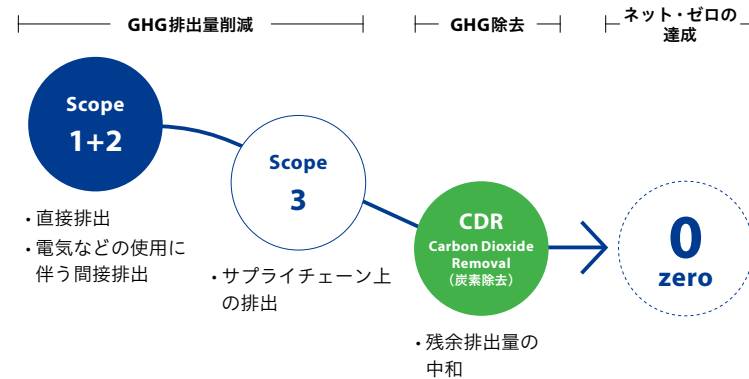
GHG排出量削減

GHG除去

ネット・ゼロの達成

Scope
1+2

・直接排出
・電気などの使用に伴う間接排出

Scope
3

・サプライチェーン上の排出

CDR
Carbon Dioxide Removal
（炭素除去）

・残余排出量の中和

0
zero